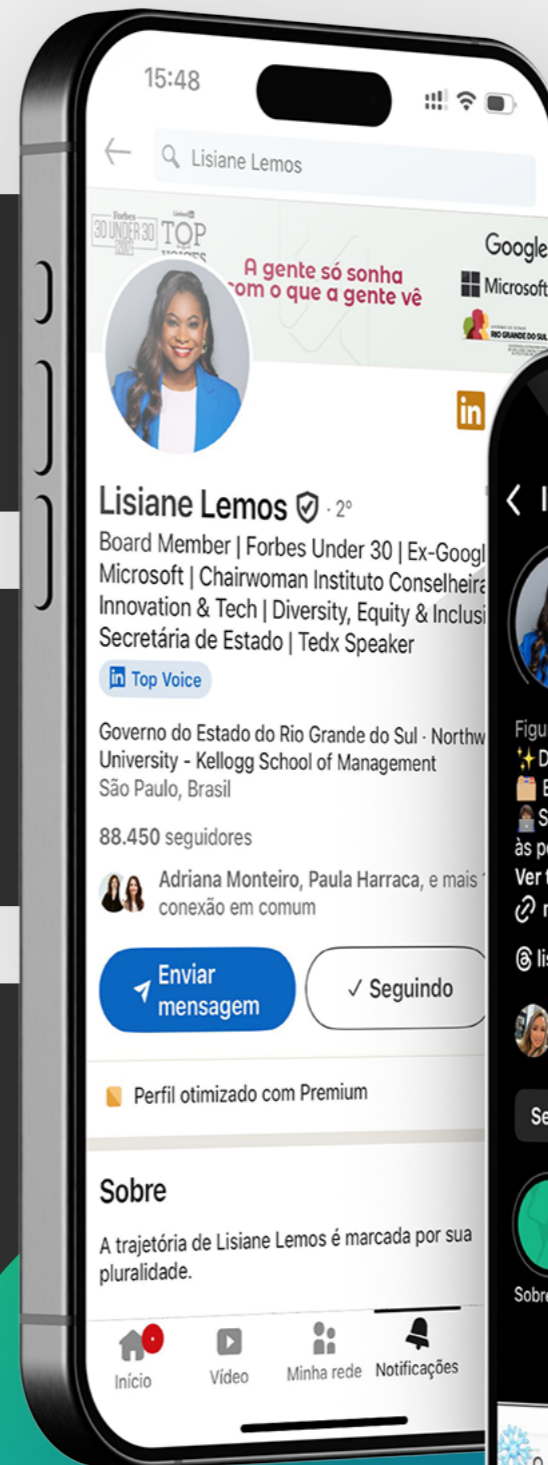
15:48

Lisiane Lemos

Forbes 30 UNDER 30 TOP VOICES

A gente só sonha com o que a gente vê

Google
Microsoft
RIO GRANDE DO SUL

Lisiane Lemos · 2º

Board Member | Forbes Under 30 | Ex-Googl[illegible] Microsoft | Chairwoman Instituto Conselheira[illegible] Innovation & Tech | Diversity, Equity & Inclusi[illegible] Secretária de Estado | Tedx Speaker

Top Voice

Governo do Estado do Rio Grande do Sul · Northw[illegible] University - Kellogg School of Management
São Paulo, Brasil

88.450 seguidores

Adriana Monteiro, Paula Harraca, e mais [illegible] conexão em comum

Enviar mensagem

✓ Seguindo

Perfil otimizado com Premium

Sobre

A trajetória de Lisiane Lemos é marcada por sua pluralidade.

Início Vídeo Minha rede Notificações

Figu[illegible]
D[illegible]
E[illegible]
S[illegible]
às p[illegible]
Ver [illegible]
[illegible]
lis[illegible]
Se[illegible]
Sobr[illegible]